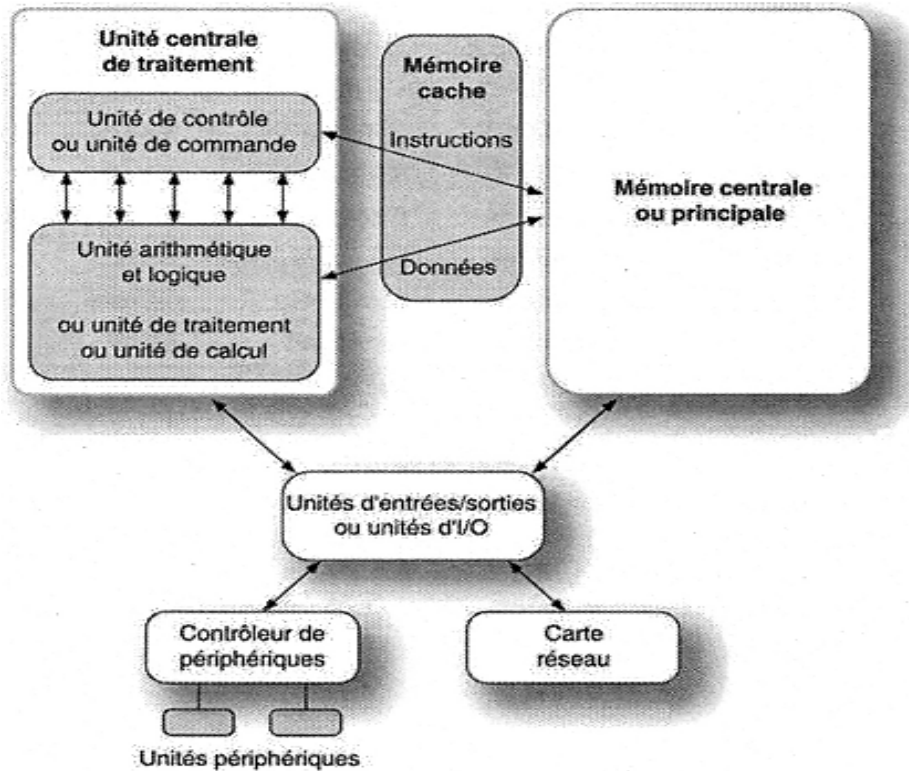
Unité centrale de traitement

Unité de contrôle ou unité de commande

Unité arithmétique et logique

ou unité de traitement ou unité de calcul

Mémoire cache

Instructions

Données

Mémoire centrale ou principale

Unités d'entrées/sorties ou unités d'I/O

Contrôleur de périphériques

Carte réseau

Unités périphériques